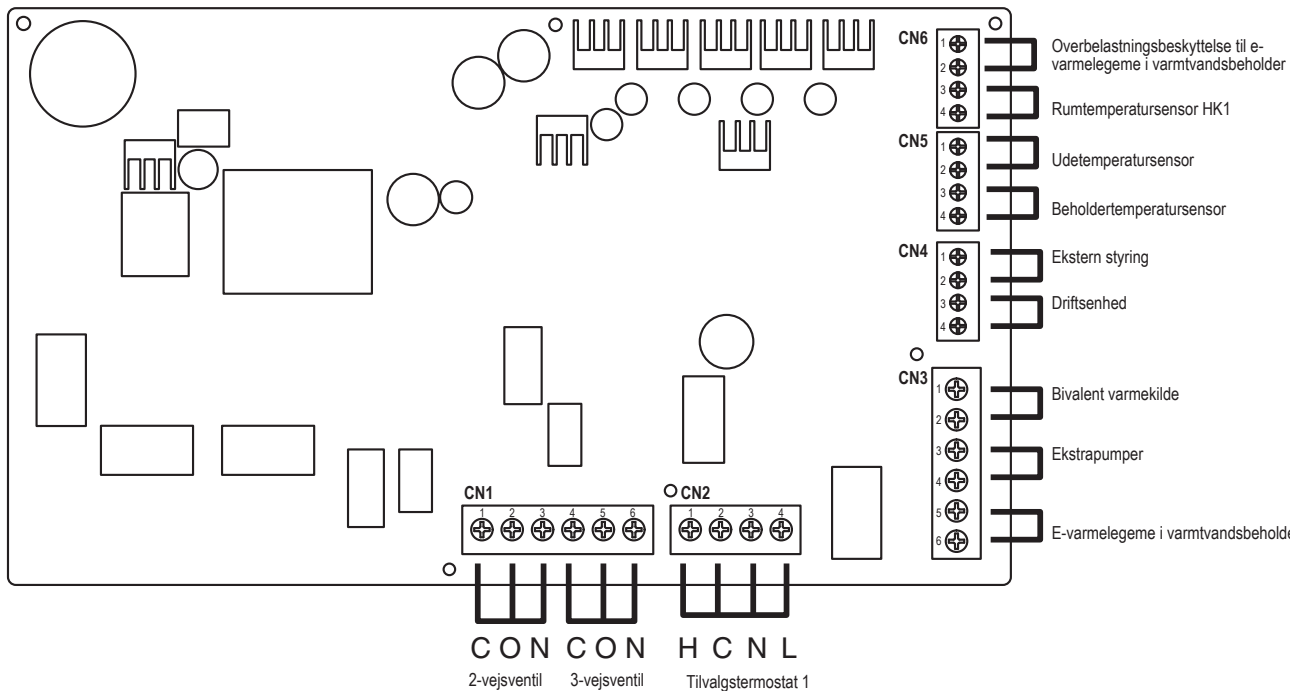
CN6
1
2
3
4
Overbelastningsbeskyttelse til e-varmelegeme i varmtvandsbeholder
Rumtemperatursensor HK1

CN5
1
2
3
4
Udetemperatursensor
Beholdertemperatursensor

CN4
1
2
3
4
Ekstern styring
Driftsenhed

CN3
1
2
3
4
5
6
Bivalent varmekilde
Ekstrapumper
E-varmelegeme i varmtvandsbeholde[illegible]

CN1
1 2 3 4 5 6

CN2
1 2 3 4

C O N C O N H C N L
2-vejsventil 3-vejsventil Tilvalgstermostat 1